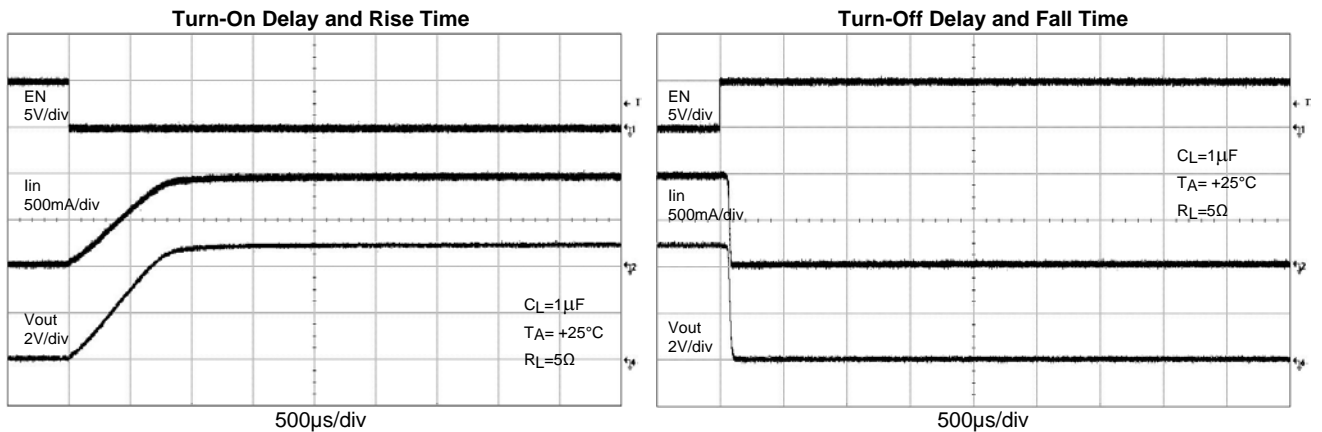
Turn-On Delay and Rise Time

EN
5V/div

Iin
500mA/div

Vout
2V/div

$C_L$=1µF
$T_A$= +25°C
$R_L$=5Ω

500µs/div

Turn-Off Delay and Fall Time

EN
5V/div

$C_L$=1µF
$T_A$= +25°C
$R_L$=5Ω

Iin
500mA/div

Vout
2V/div

500µs/div